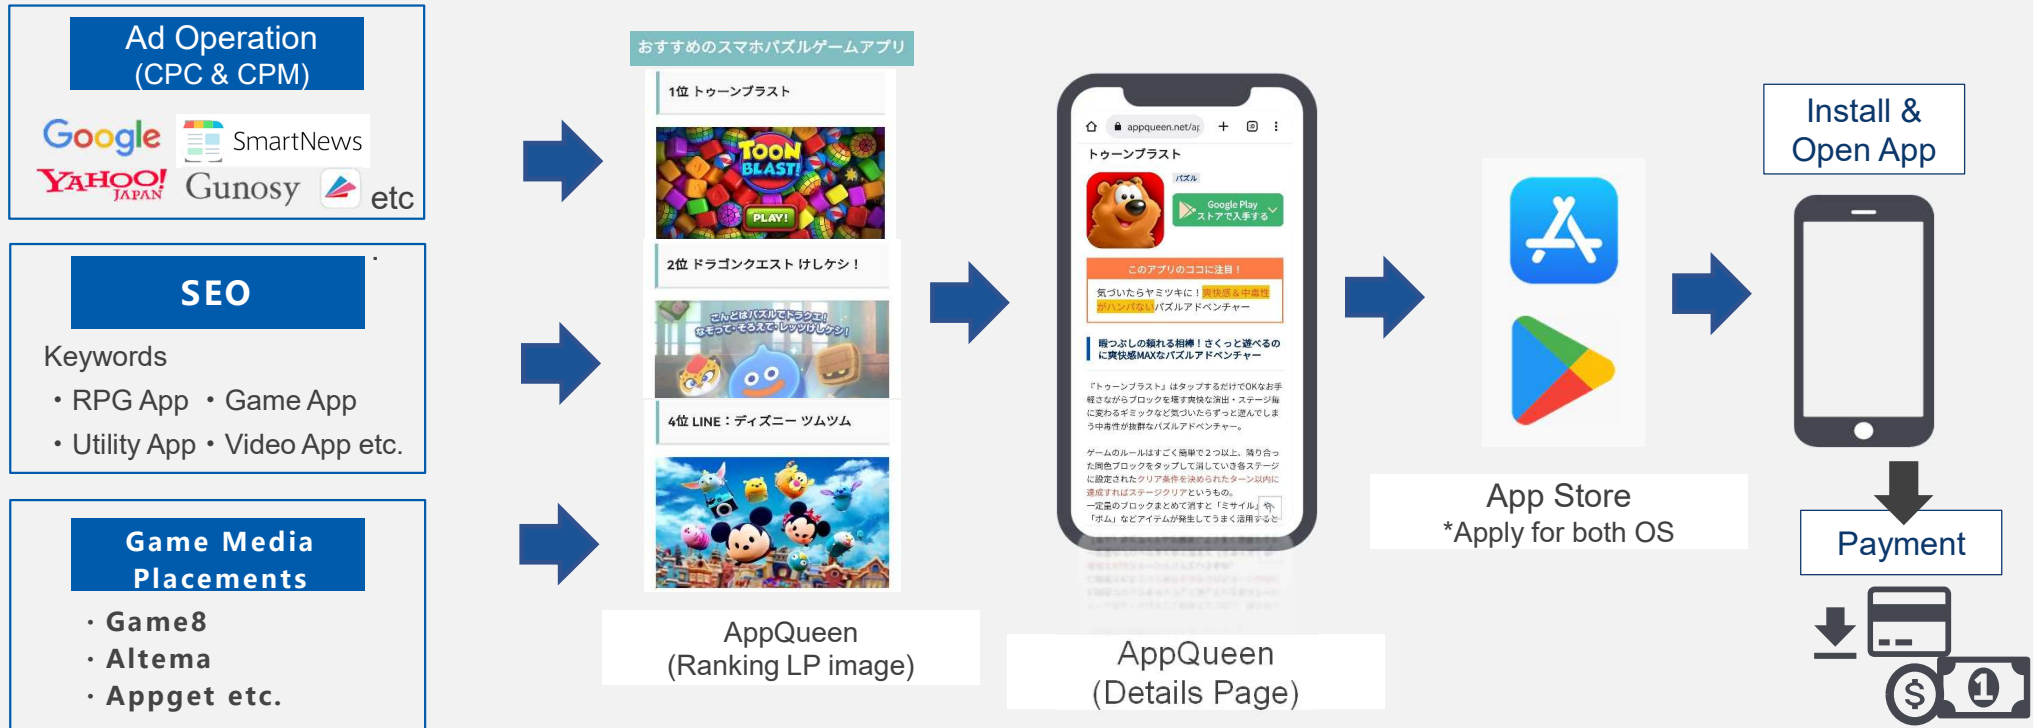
Ad Operation
(CPC & CPM)

Google SmartNews
YAHOO! JAPAN Gunosy etc

SEO

Keywords
・RPG App ・Game App
・Utility App ・Video App etc.

Game Media Placements

・Game8
・Altema
・Appget etc.

おすすめのスマホパズルゲームアプリ

1位 トゥーンブラスト

TOON BLAST! PLAY!

2位 ドラゴンクエスト けしケシ！

こんどはパズルでドラクエ! なぞって・そろえて・レッツけしケシ!

4位 LINE：ディズニー ツムツム

AppQueen
(Ranking LP image)

appqueen.net/ap

トゥーンブラスト

パズル

Google Play ストアで入手する

このアプリのココに注目！

気づいたらヤミツキに！爽快感＆中毒性がハンパないパズルアドベンチャー

暇つぶしの頼れる相棒！さくっと遊べるのに爽快感MAXなパズルアドベンチャー

『トゥーンブラスト』はタップするだけでOKなお手軽さながらブロックを壊す爽快な演出・ステージ毎に変わるギミックなど気づいたらずっと遊んでしまう中毒性が抜群なパズルアドベンチャー。

ゲームのルールはすごく簡単で２つ以上、隣り合った同色ブロックをタップして消していき各ステージに設定されたクリア条件を決められたターン以内に達成すればステージクリアというもの。
一定量のブロックまとめて消すと「ミサイル」や「ボム」などアイテムが発生してうまく活用すると

AppQueen
(Details Page)

App Store
*Apply for both OS

Install &
Open App

Payment